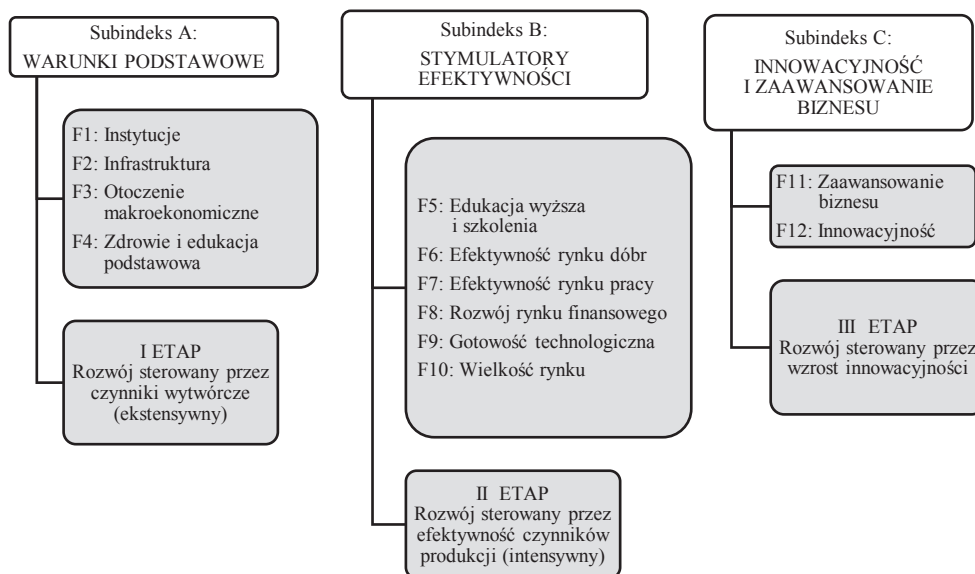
Subindeks A:
WARUNKI PODSTAWOWE

F1: Instytucje
F2: Infrastruktura
F3: Otoczenie makroekonomiczne
F4: Zdrowie i edukacja podstawowa

I ETAP
Rozwój sterowany przez czynniki wytwórcze (ekstensywny)

Subindeks B:
STYMULATORY EFEKTYWNOŚCI

F5: Edukacja wyższa i szkolenia
F6: Efektywność rynku dóbr
F7: Efektywność rynku pracy
F8: Rozwój rynku finansowego
F9: Gotowość technologiczna
F10: Wielkość rynku

II ETAP
Rozwój sterowany przez efektywność czynników produkcji (intensywny)

Subindeks C:
INNOWACYJNOŚĆ I ZAAWANSOWANIE BIZNESU

F11: Zaawansowanie biznesu
F12: Innowacyjność

III ETAP
Rozwój sterowany przez wzrost innowacyjności